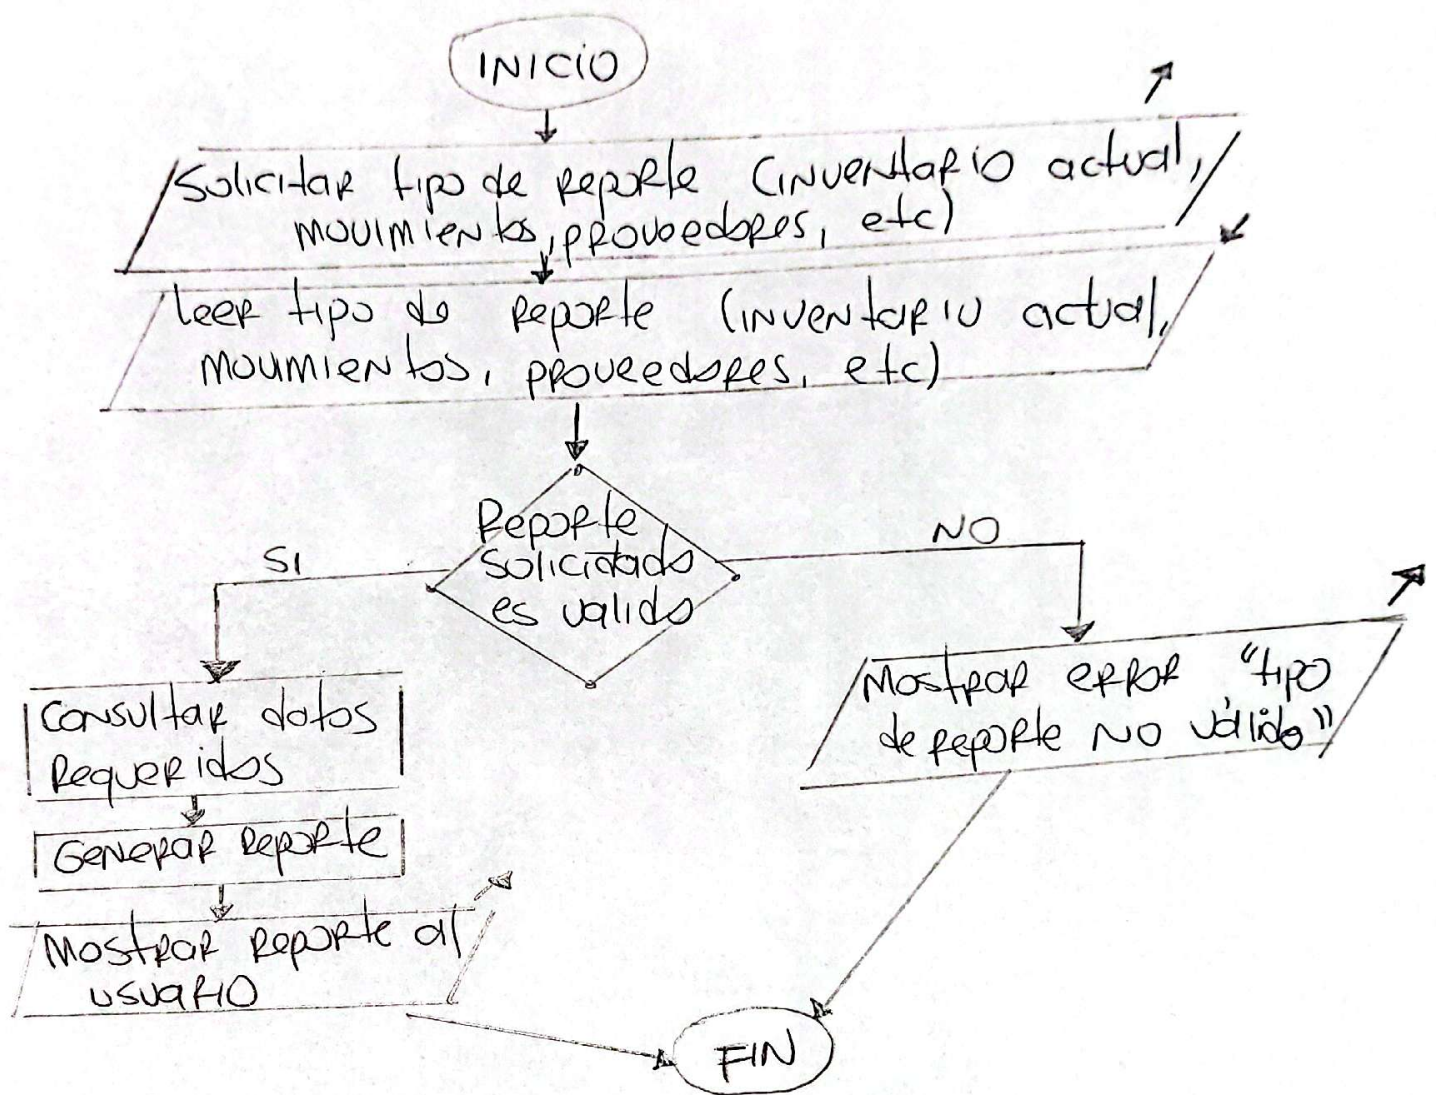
INICIO

Solicitar tipo de reporte (inventario actual, movimientos, proveedores, etc)

leer tipo de reporte (inventario actual, movimientos, proveedores, etc)

Reporte solicitado es valido

SI

NO

Consultar datos requeridos

Generar reporte

Mostrar reporte al usuario

Mostrar error "tipo de reporte no válido"

FIN